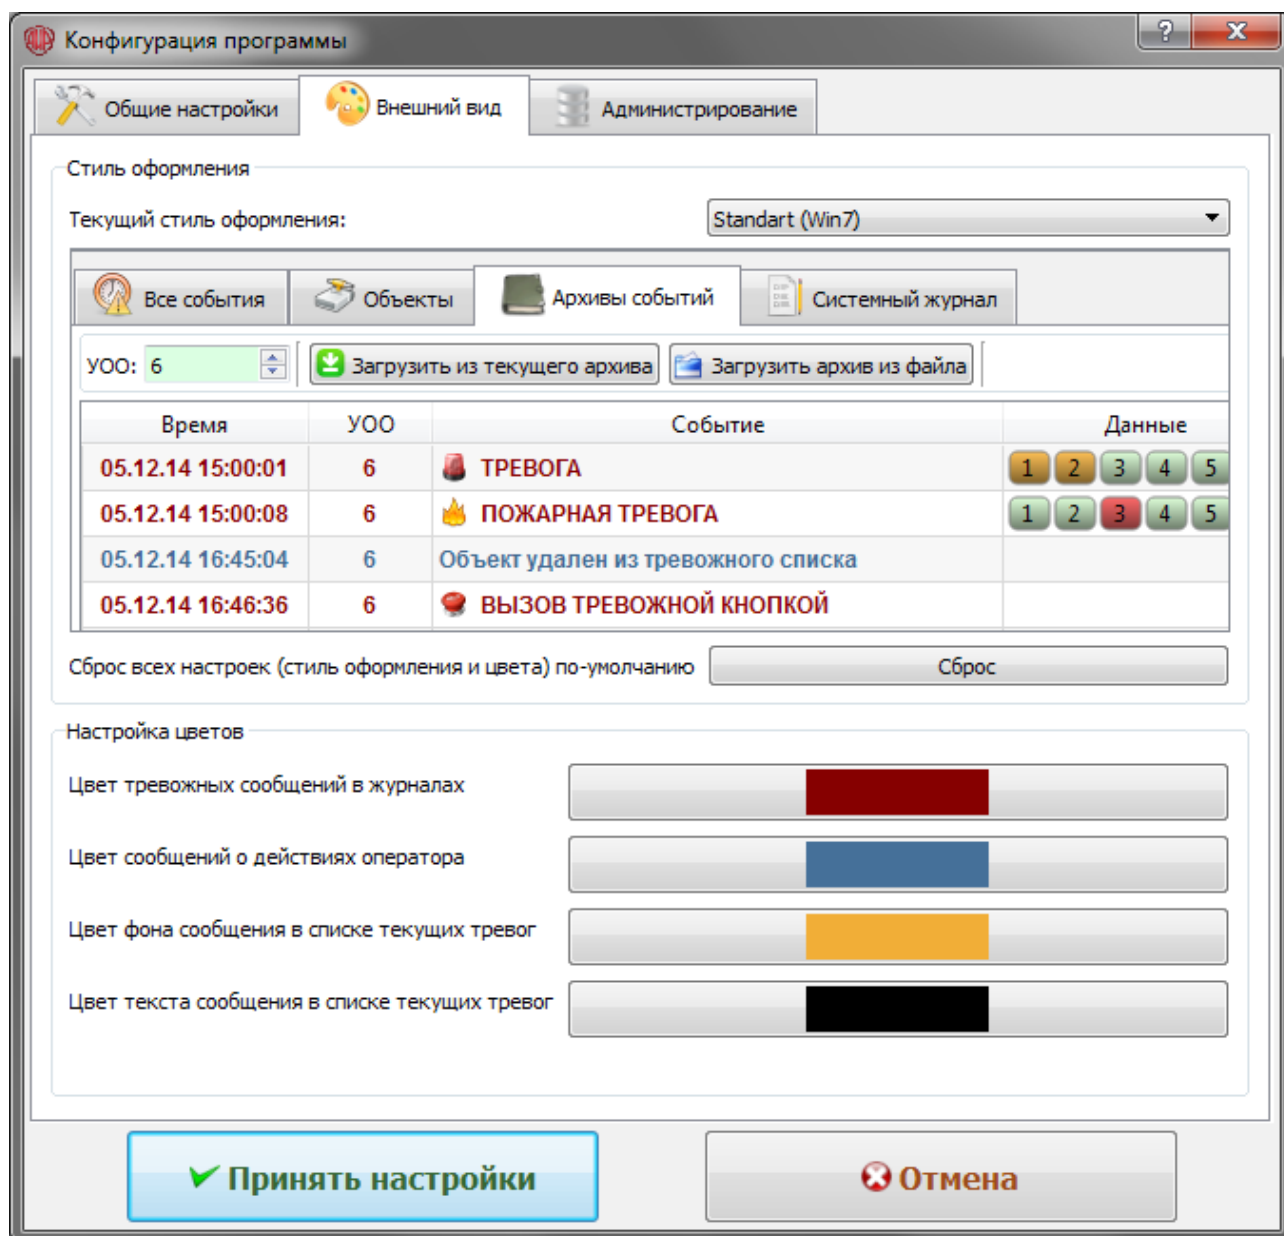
Конфигурация программы

?
X

Общие настройки
Внешний вид
Администрирование

Стиль оформления

Текущий стиль оформления:
Standart (Win7)

Все события
Объекты
Архивы событий
Системный журнал

УОО: 6
Загрузить из текущего архива
Загрузить архив из файла

| Время | УОО | Событие | Данные |
|---|---|---|---|
| 05.12.14 15:00:01 | 6 | ТРЕВОГА | 1 2 3 4 5 |
| 05.12.14 15:00:08 | 6 | ПОЖАРНАЯ ТРЕВОГА | 1 2 3 4 5 |
| 05.12.14 16:45:04 | 6 | Объект удален из тревожного списка | |
| 05.12.14 16:46:36 | 6 | ВЫЗОВ ТРЕВОЖНОЙ КНОПКОЙ | |

Сброс всех настроек (стиль оформления и цвета) по-умолчанию
Сброс

Настройка цветов

Цвет тревожных сообщений в журналах

Цвет сообщений о действиях оператора

Цвет фона сообщения в списке текущих тревог

Цвет текста сообщения в списке текущих тревог

Принять настройки
Отмена